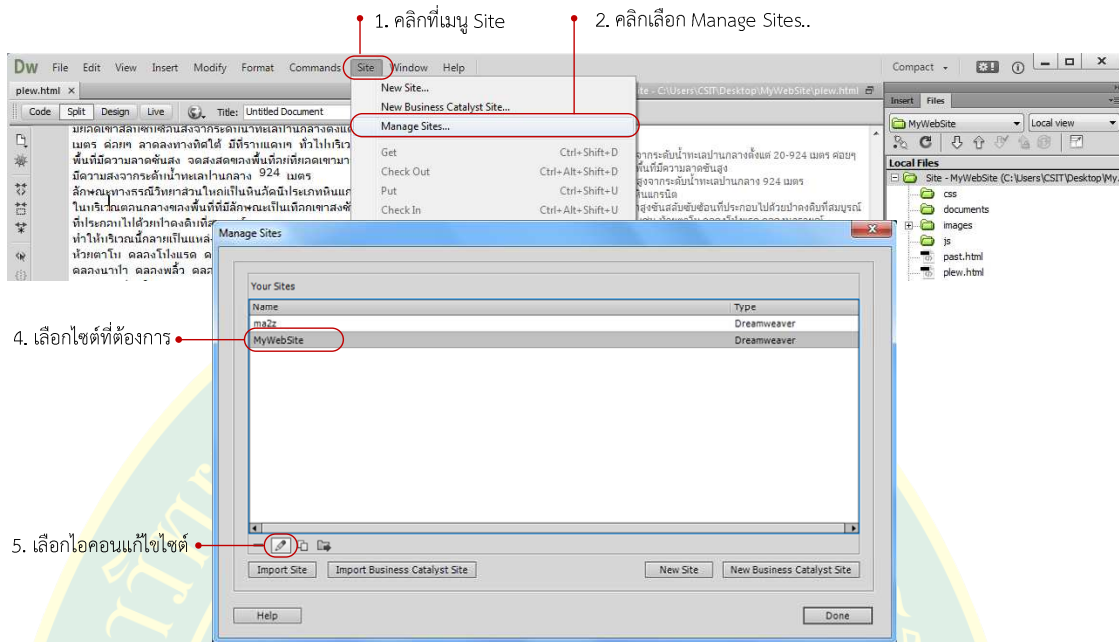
1. คลิกที่เมนู Site

2. คลิกเลือก Manage Sites..

Dw File Edit View Insert Modify Format Commands Site Window Help

Compact

plew.html

Code Split Design Live Title: Untitled Document

New Site...
New Business Catalyst Site...
Manage Sites...
Get Ctrl+Shift+D
Check Out Ctrl+Alt+Shift+D
Put Ctrl+Shift+U
Check In Ctrl+Alt+Shift+U

ite - C:\Users\CSIT\Desktop\MyWebSite\plew.html

Insert Files

MyWebSite Local view

Local Files

Site - MyWebSite (C:\Users\CSIT\Desktop\My...
css
documents
images
js
past.html
plew.html

Manage Sites

Your Sites

| Name | Type |
|---|---|
| ma2z | Dreamweaver |
| MyWebSite | Dreamweaver |

4. เลือกไซต์ที่ต้องการ

5. เลือกไอคอนแก้ไขไซต์

Import Site Import Business Catalyst Site New Site New Business Catalyst Site

Help Done